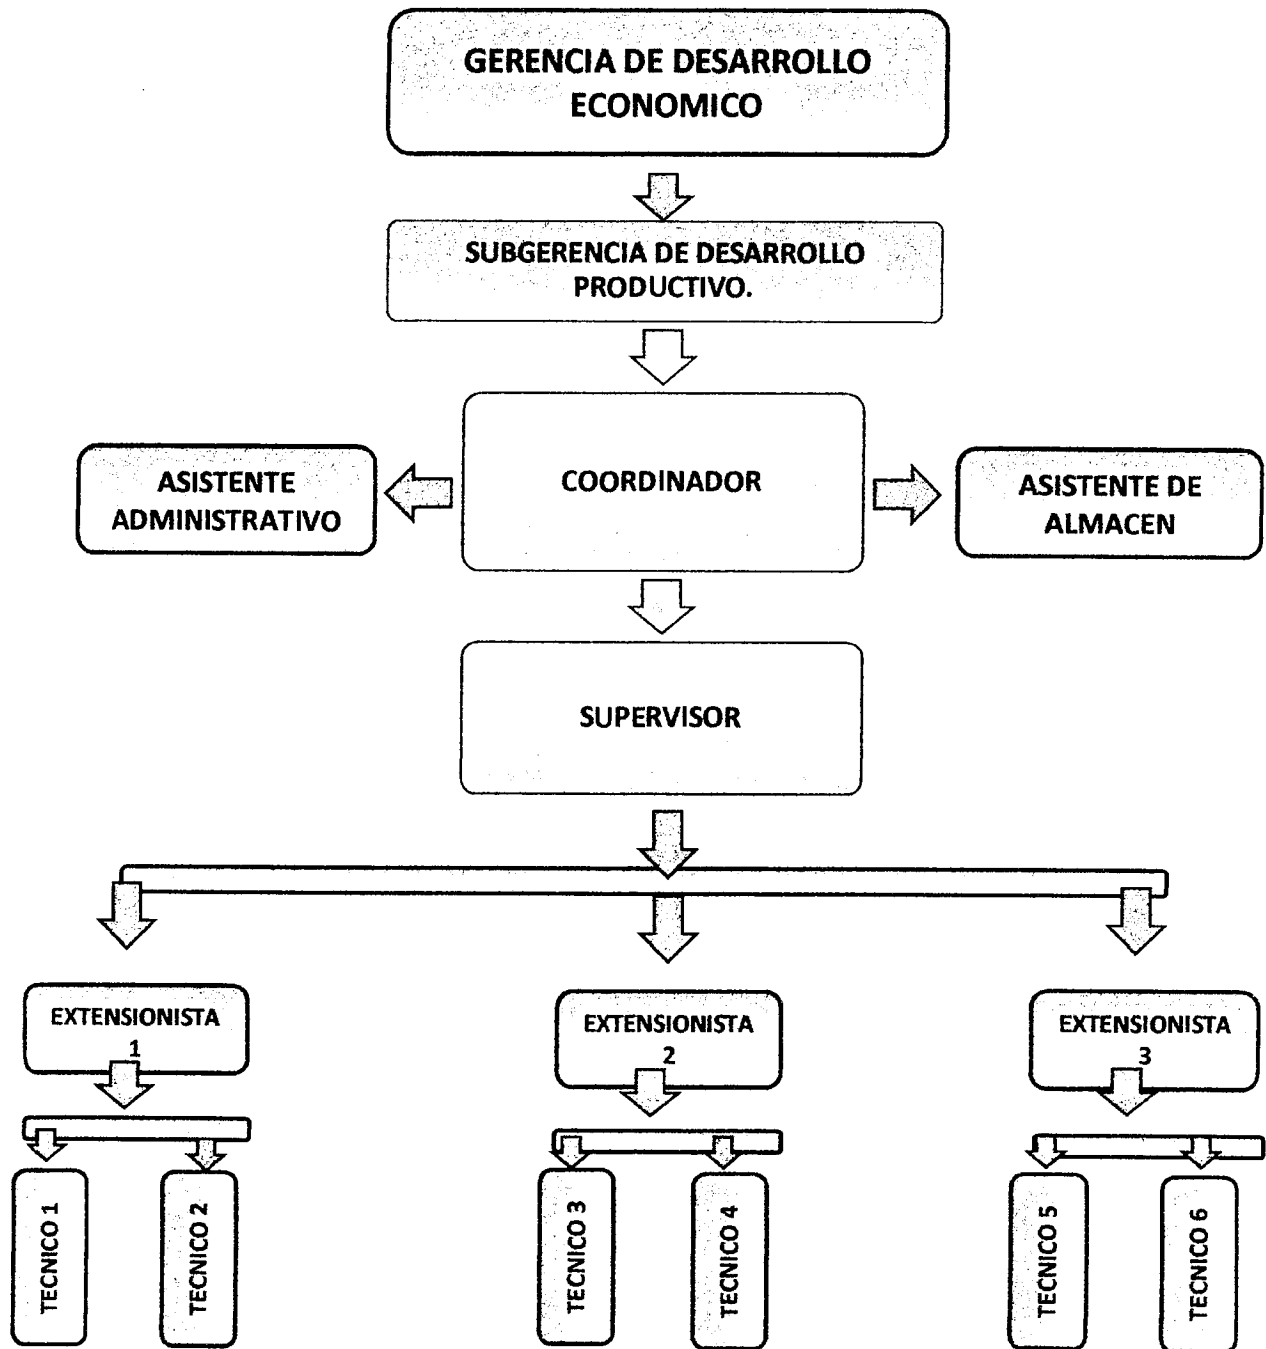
GERENCIA DE DESARROLLO ECONOMICO

SUBGERENCIA DE DESARROLLO PRODUCTIVO.

ASISTENTE ADMINISTRATIVO

COORDINADOR

ASISTENTE DE ALMACEN

SUPERVISOR

EXTENSIONISTA 1

EXTENSIONISTA 2

EXTENSIONISTA 3

TECNICO 1

TECNICO 2

TECNICO 3

TECNICO 4

TECNICO 5

TECNICO 6